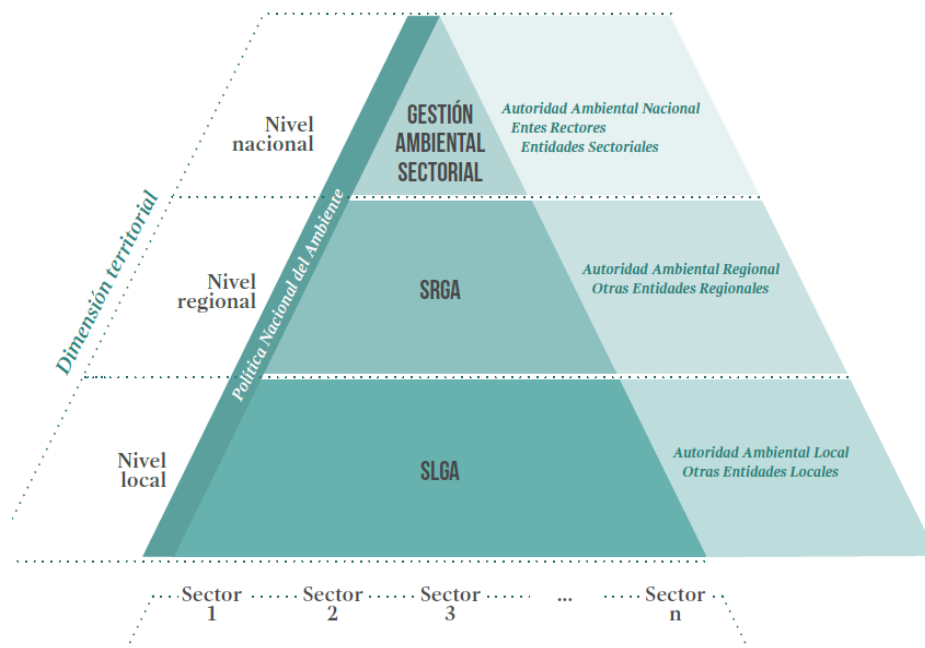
Dimensión territorial

Nivel nacional

GESTIÓN AMBIENTAL SECTORIAL

Autoridad Ambiental Nacional
Entes Rectores
Entidades Sectoriales

Política Nacional del Ambiente

Nivel regional

SRGA

Autoridad Ambiental Regional
Otras Entidades Regionales

Nivel local

SLGA

Autoridad Ambiental Local
Otras Entidades Locales

Sector 1
Sector 2
Sector 3
...
Sector n